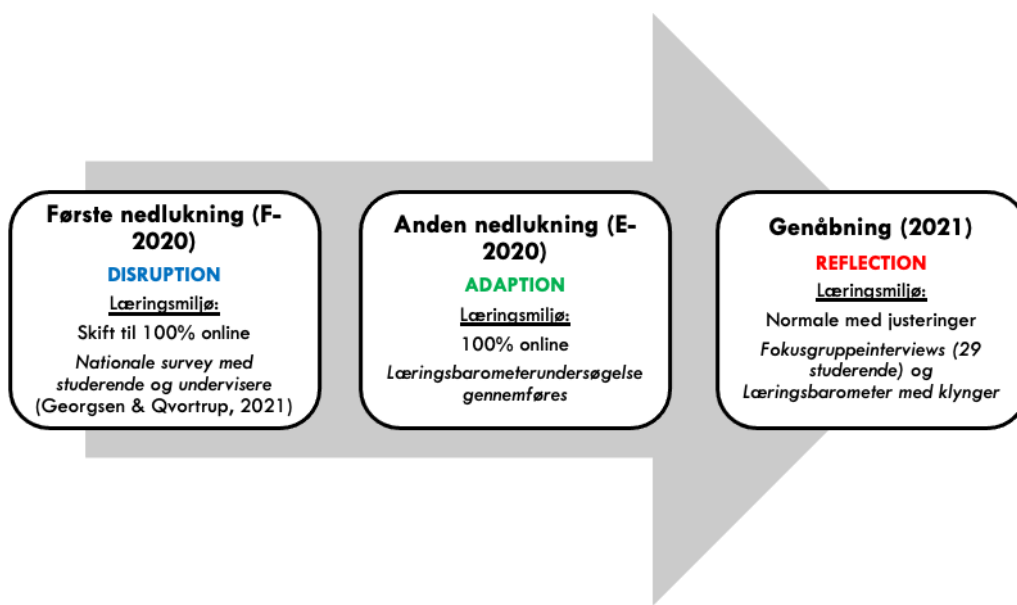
Første nedlukning (F-2020)

DISRUPTION

Læringsmiljø:

Skift til 100% online

Nationale survey med studerende og undervisere (Georgsen & Qvortrup, 2021)

Anden nedlukning (E-2020)

ADAPTION

Læringsmiljø:

100% online

Læringsbarometerundersøgelse gennemføres

Genåbning (2021)

REFLECTION

Læringsmiljø:

Normale med justeringer

Fokusgruppeinterviews (29 studerende) og Læringsbarometer med klynger